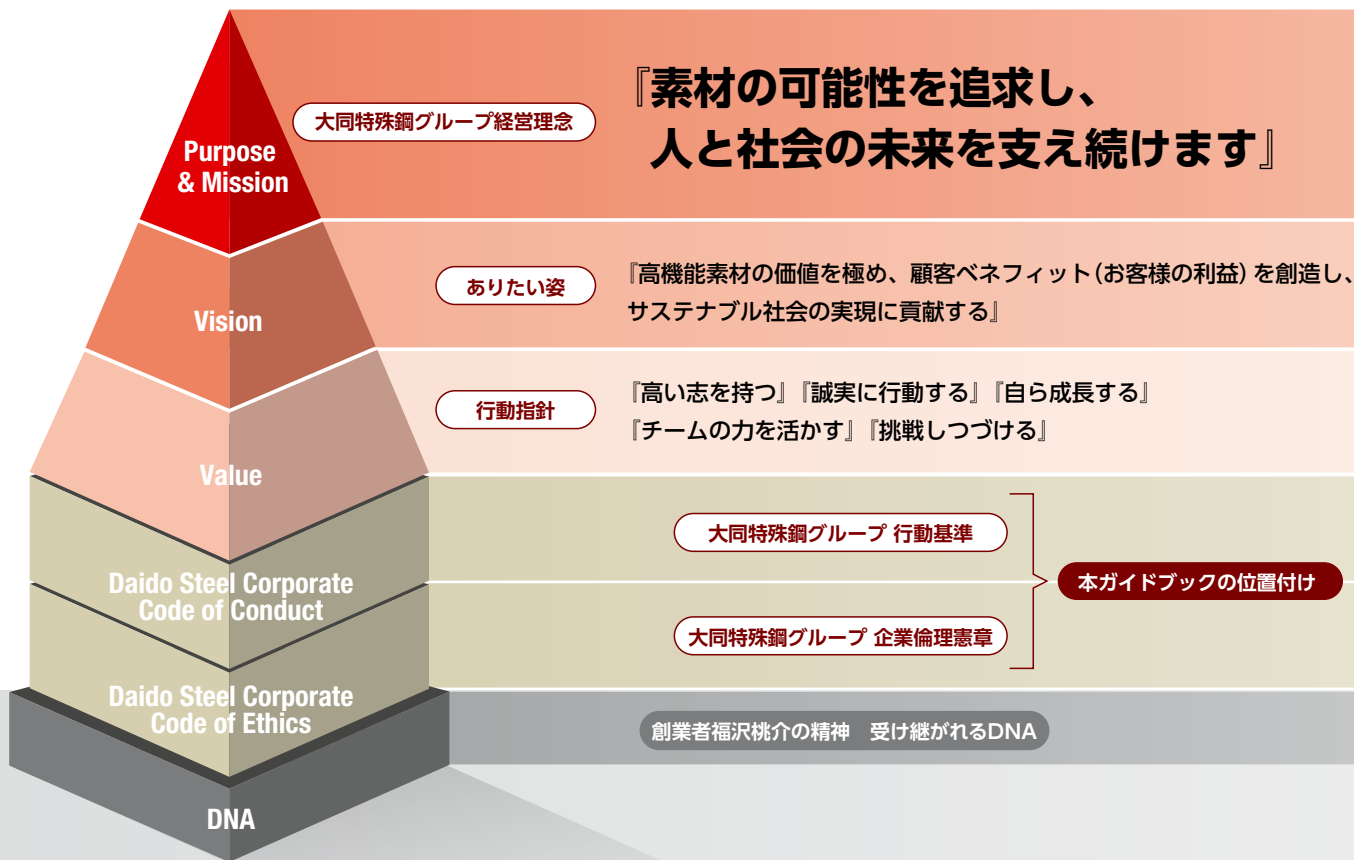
Purpose & Mission

大同特殊鋼グループ経営理念

『素材の可能性を追求し、人と社会の未来を支え続けます』

Vision

ありたい姿

『高機能素材の価値を極め、顧客ベネフィット（お客様の利益）を創造し、サステナブル社会の実現に貢献する』

Value

行動指針

『高い志を持つ』『誠実に行動する』『自ら成長する』『チームの力を活かす』『挑戦しつづける』

Daido Steel Corporate Code of Conduct

大同特殊鋼グループ 行動基準

本ガイドブックの位置付け

Daido Steel Corporate Code of Ethics

大同特殊鋼グループ 企業倫理憲章

創業者福沢桃介の精神　受け継がれるDNA

DNA